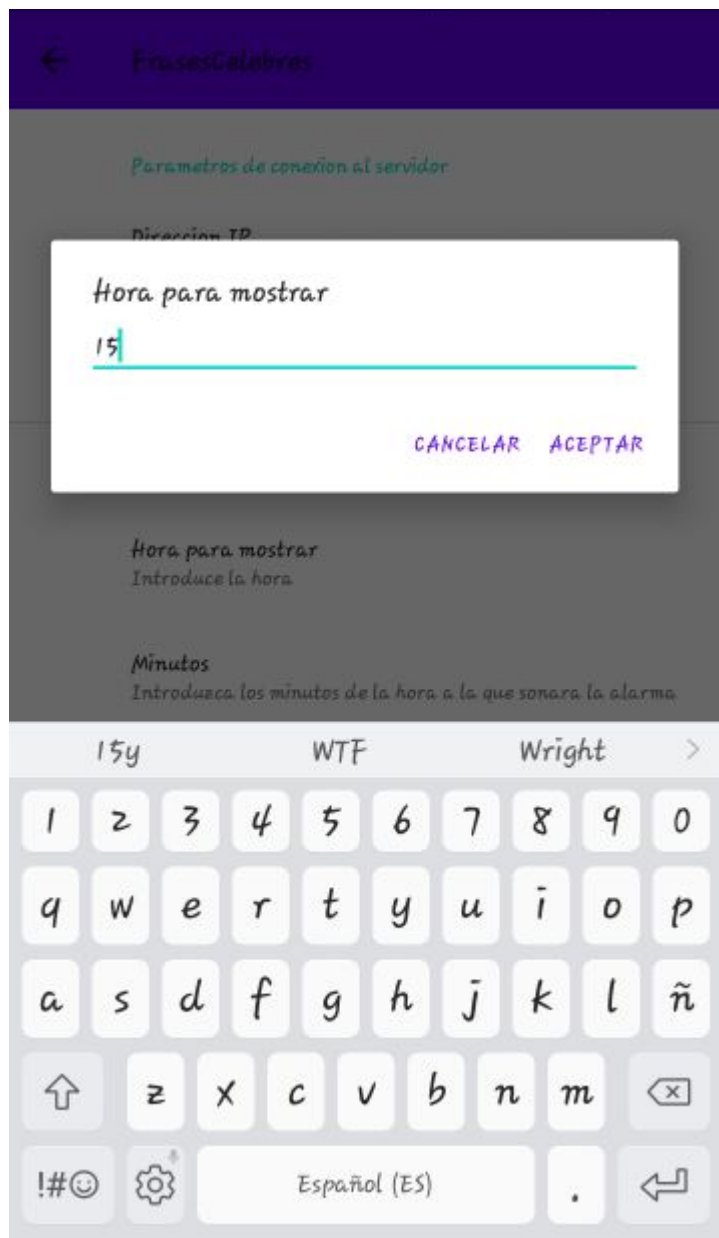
FrasesCelebres

Parametros de conexion al servidor

Direccion IP

Hora para mostrar

15

CANCELAR ACEPTAR

Hora para mostrar
Introduce la hora

Minutos
Introduzca los minutos de la hora a la que sonara la alarma

15y WTF Wright >

1 2 3 4 5 6 7 8 9 0
q w e r t y u i o p
a s d f g h j k l ñ
z x c v b n m
!#☺ Español (ES) .